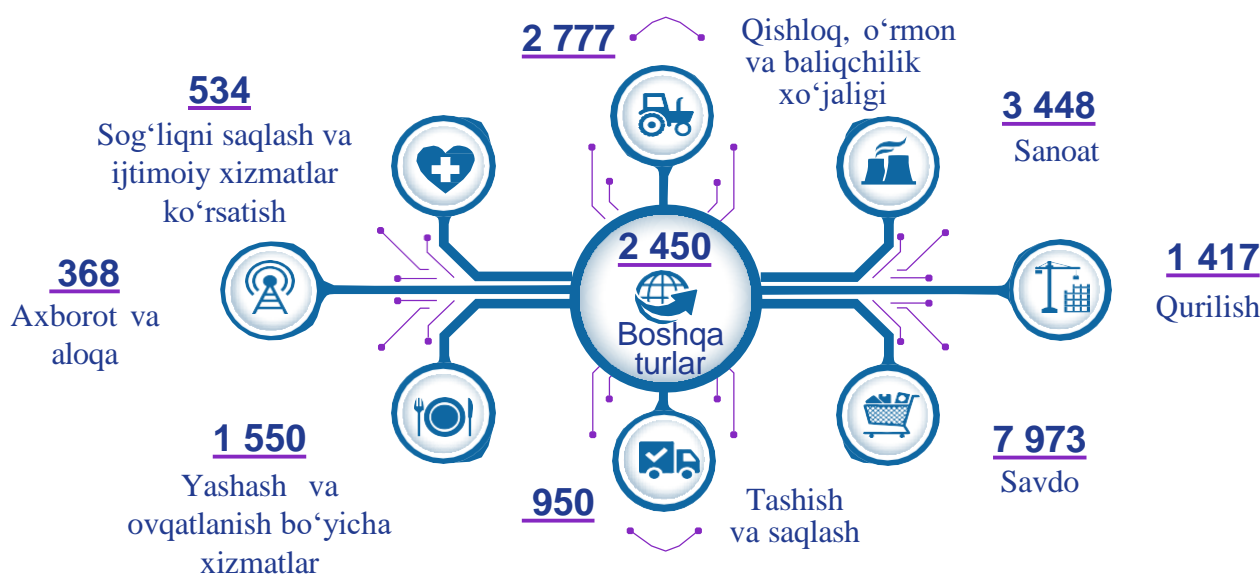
2 777

Qishloq, o‘rmon va baliqchilik xo‘jaligi

534

Sog‘liqni saqlash va ijtimoiy xizmatlar ko‘rsatish

3 448

Sanoat

368

Axborot va aloqa

2 450

Boshqa turlar

1 417

Qurilish

1 550

Yashash va ovqatlanish bo‘yicha xizmatlar

7 973

Savdo

950

Tashish va saqlash